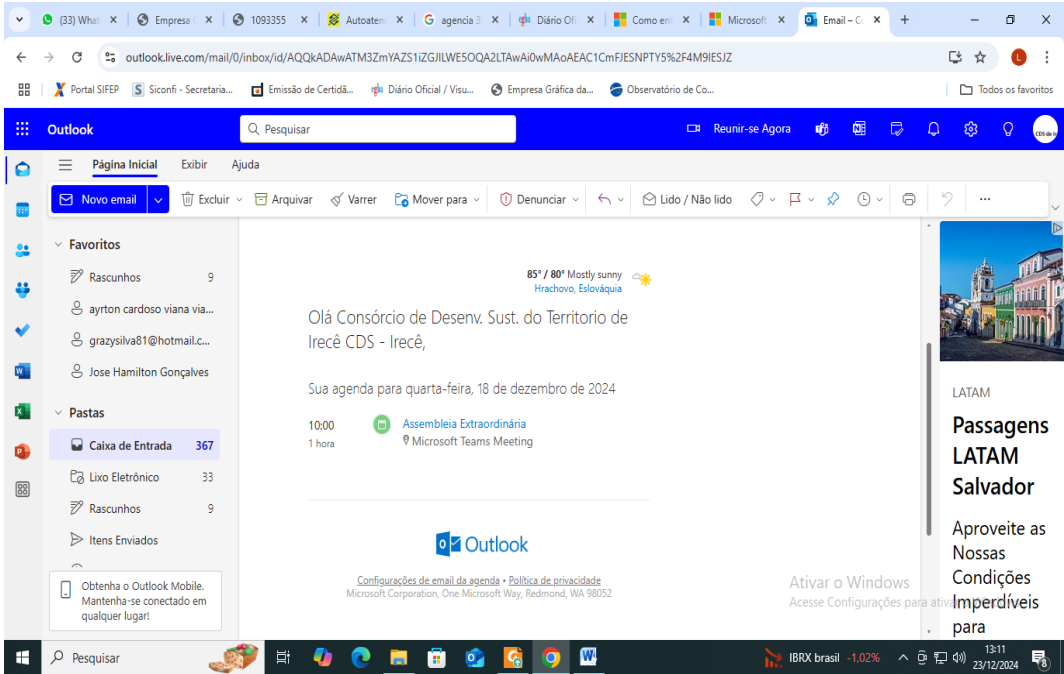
(33) What | Empresa | 1093355 | Autoaten | agencia 3 | Diário Ofi | Como en | Microsoft | Email – C | +

outlook.live.com/mail/0/inbox/id/AQQkADAwATM3ZmYAZS1iZGJlLWE5OQA2LTAwAi0wMAoAEAC1CmFJESNPTY5%2F4M9IESJZ

Portal SIFEP | Siconfi - Secretaria... | Emissão de Certidã... | Diário Oficial / Visu... | Empresa Gráfica da... | Observatório de Co... | Todos os favoritos

Outlook | Pesquisar | Reunir-se Agora

Página Inicial | Exibir | Ajuda

Novo email | Excluir | Arquivar | Varrer | Mover para | Denunciar | Lido / Não lido | ...

Favoritos
Rascunhos 9
ayrton cardoso viana via...
grazysilva81@hotmail.c...
Jose Hamilton Gonçalves

Pastas
Caixa de Entrada 367
Lixo Eletrônico 33
Rascunhos 9
Itens Enviados

Obtenha o Outlook Mobile. Mantenha-se conectado em qualquer lugar!

85° / 80° Mostly sunny
Hrachovo, Eslováquia

Olá Consórcio de Desenv. Sust. do Territorio de Irecê CDS - Irecê,

Sua agenda para quarta-feira, 18 de dezembro de 2024

10:00
1 hora
Assembleia Extraordinária
Microsoft Teams Meeting

Outlook

Configurações de email da agenda • Política de privacidade
Microsoft Corporation, One Microsoft Way, Redmond, WA 98052

Ativar o Windows
Acesse Configurações para ativa

LATAM
Passagens LATAM Salvador
Aproveite as Nossas Condições Imperdíveis para

Pesquisar | IBRX brasil -1,02% | 13:11 23/12/2024